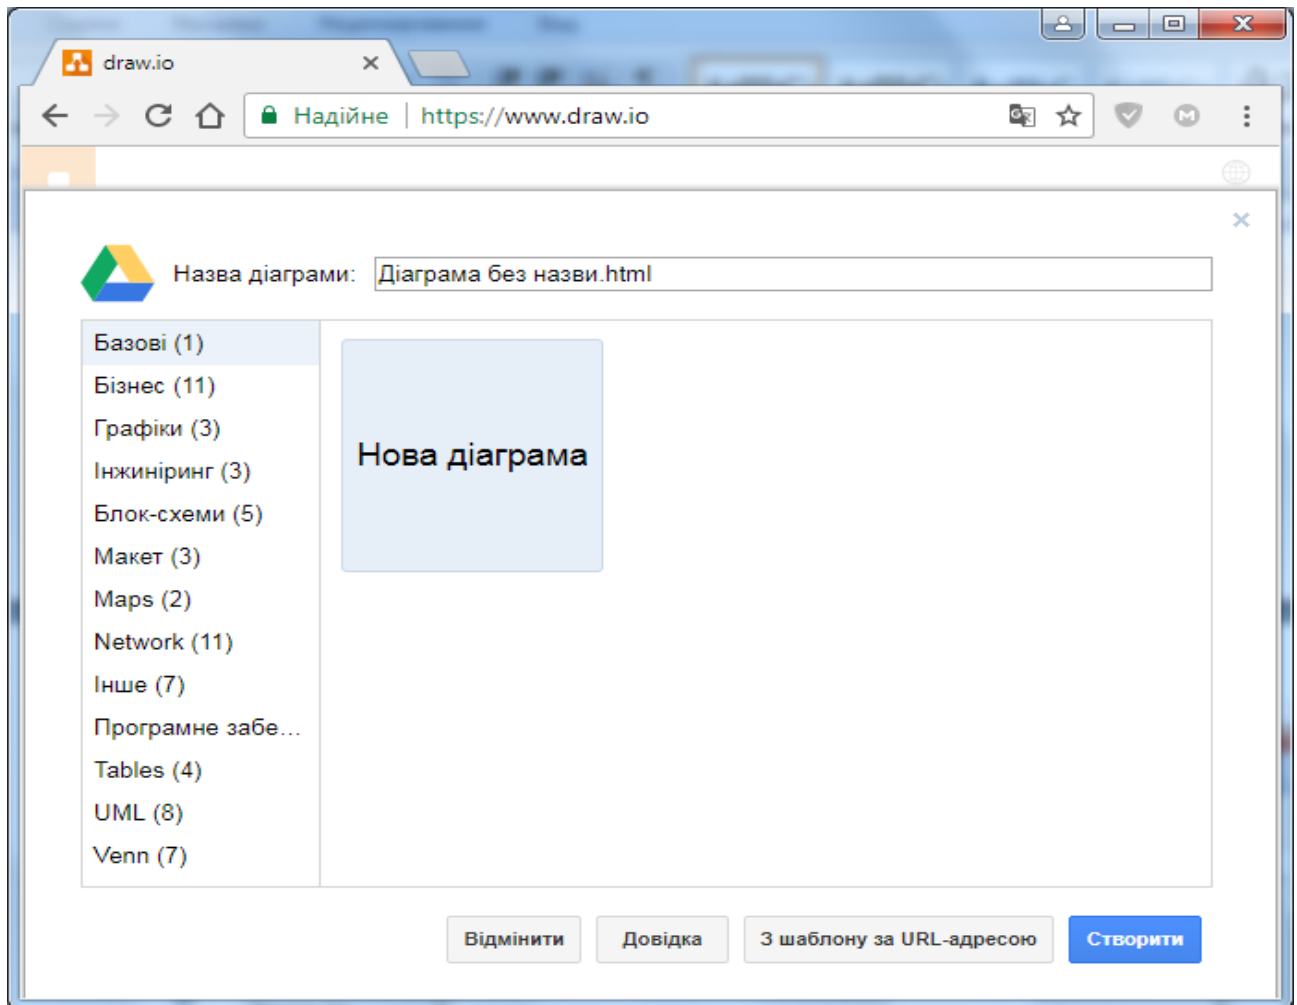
draw.io

Надійне | https://www.draw.io

Назва діаграми: Діаграма без назви.html

Базові (1)
Бізнес (11)
Графіки (3)
Інжиніринг (3)
Блок-схеми (5)
Макет (3)
Maps (2)
Network (11)
Інше (7)
Програмне забе...
Tables (4)
UML (8)
Venn (7)

Нова діаграма

Відмінити
Довідка
З шаблону за URL-адресою
Створити